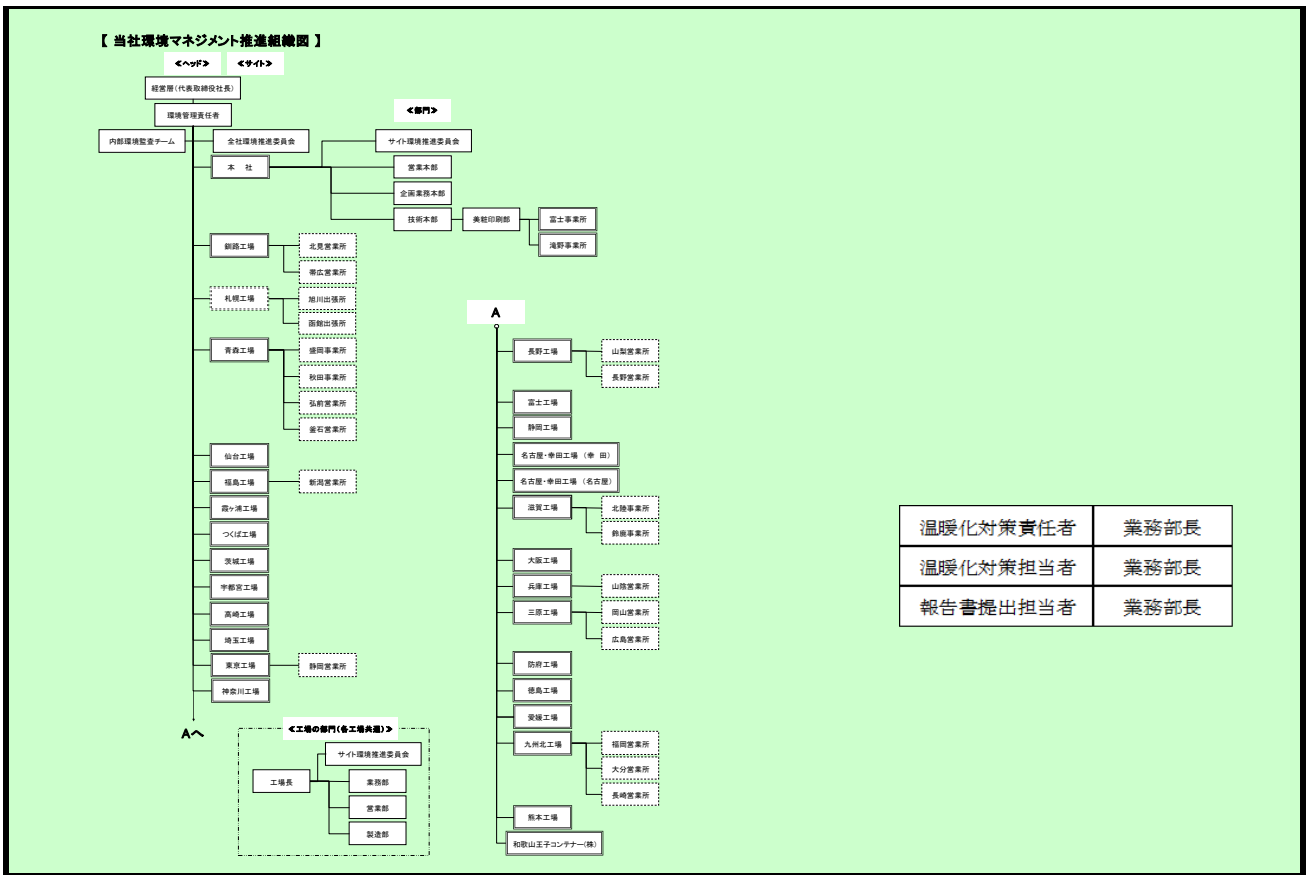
【 当社環境マネジメント推進組織図 】

≪ヘッド≫ ≪サイト≫

経営層（代表取締役社長）

環境管理責任者

内部環境監査チーム

全社環境推進委員会

≪部門≫

サイト環境推進委員会

本　社

営業本部

企画業務本部

技術本部

美粧印刷部

富士事業所

滝野事業所

釧路工場

北見営業所

帯広営業所

札幌工場

旭川出張所

函館出張所

青森工場

盛岡事業所

秋田事業所

弘前営業所

釜石営業所

仙台工場

福島工場

新潟営業所

霞ヶ浦工場

つくば工場

茨城工場

宇都宮工場

高崎工場

埼玉工場

東京工場

静岡営業所

神奈川工場

Aへ

≪工場の部門（各工場共通）≫

工場長

サイト環境推進委員会

業務部

営業部

製造部

A

長野工場

山梨営業所

長野営業所

富士工場

静岡工場

名古屋・幸田工場（幸　田）

名古屋・幸田工場（名古屋）

滋賀工場

北陸事業所

鈴鹿事業所

大阪工場

兵庫工場

山陰営業所

三原工場

岡山営業所

広島営業所

防府工場

徳島工場

愛媛工場

九州北工場

福岡営業所

大分営業所

長崎営業所

熊本工場

和歌山王子コンテナー（株）

| 温暖化対策責任者 | 業務部長 |
|---|---|
| 温暖化対策担当者 | 業務部長 |
| 報告書提出担当者 | 業務部長 |